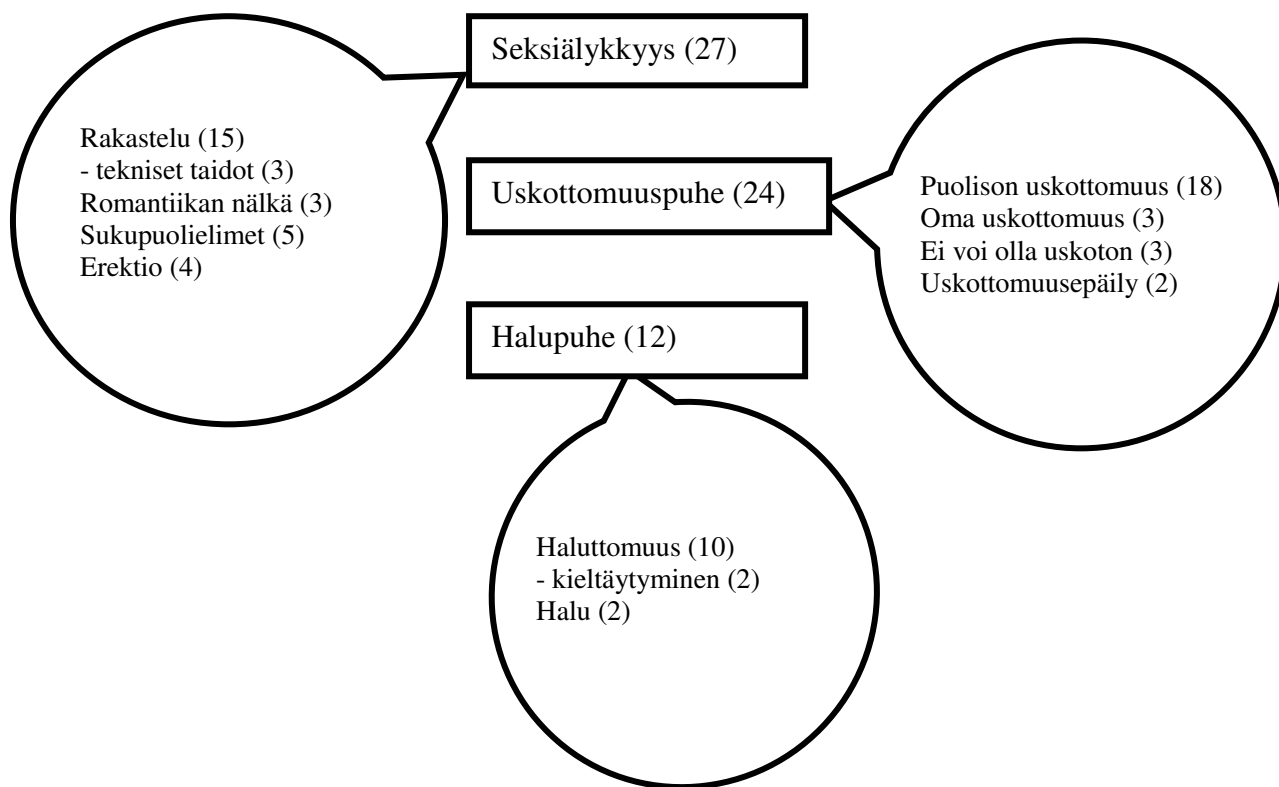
Seksiälykkyys (27)

Rakastelu (15)
- tekniset taidot (3)
Romantiikan nälkä (3)
Sukupuolielimet (5)
Erektio (4)

Uskottomuuspuhe (24)

Puolison uskottomuus (18)
Oma uskottomuus (3)
Ei voi olla uskoton (3)
Uskottomuusepäily (2)

Halupuhe (12)

Haluttomuus (10)
- kieltäytyminen (2)
Halu (2)